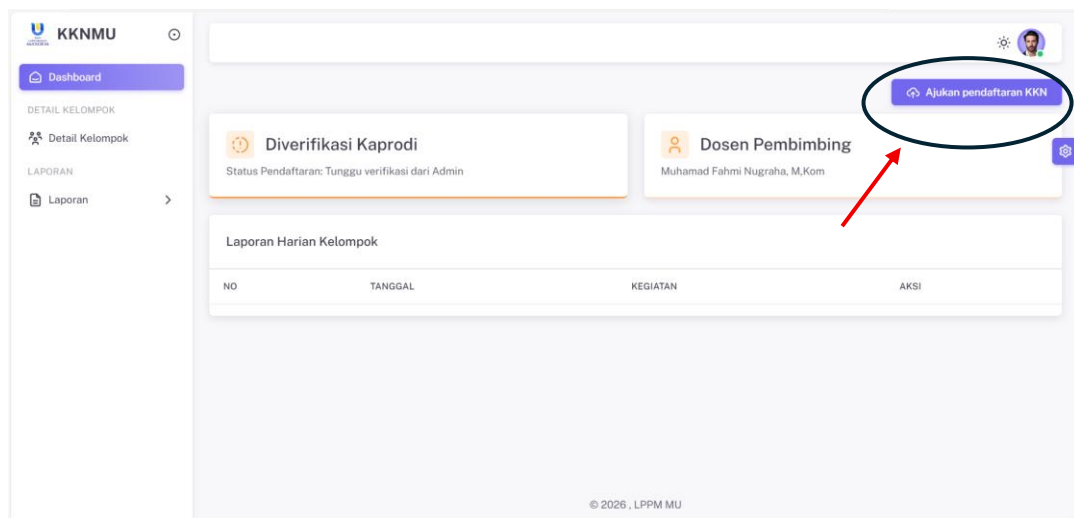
KKNMU

Dashboard

DETAIL KELOMPOK

Detail Kelompok

LAPORAN

Laporan

Ajukan pendaftaran KKN

Diverifikasi Kaprodi

Status Pendaftaran: Tunggu verifikasi dari Admin

Dosen Pembimbing

Muhamad Fahmi Nugraha, M,Kom

Laporan Harian Kelompok

| NO | TANGGAL | KEGIATAN | AKSI |
|---|---|---|---|

© 2026 , LPPM MU